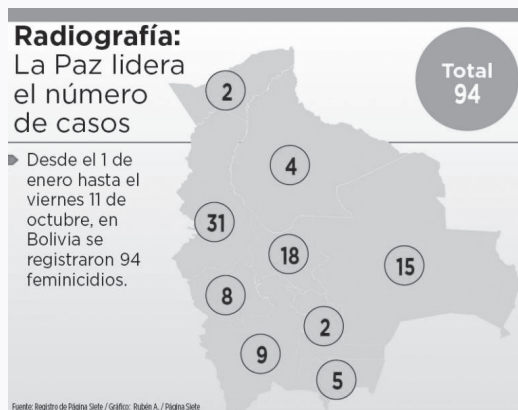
Radiografía:
La Paz lidera el número de casos

Total
94

Desde el 1 de enero hasta el viernes 11 de octubre, en Bolivia se registraron 94 feminicidios.

2
4
31
18
15
8
2
9
5

Fuente: Registro de Página Siete / Gráfico: Rubén A. / Página Siete